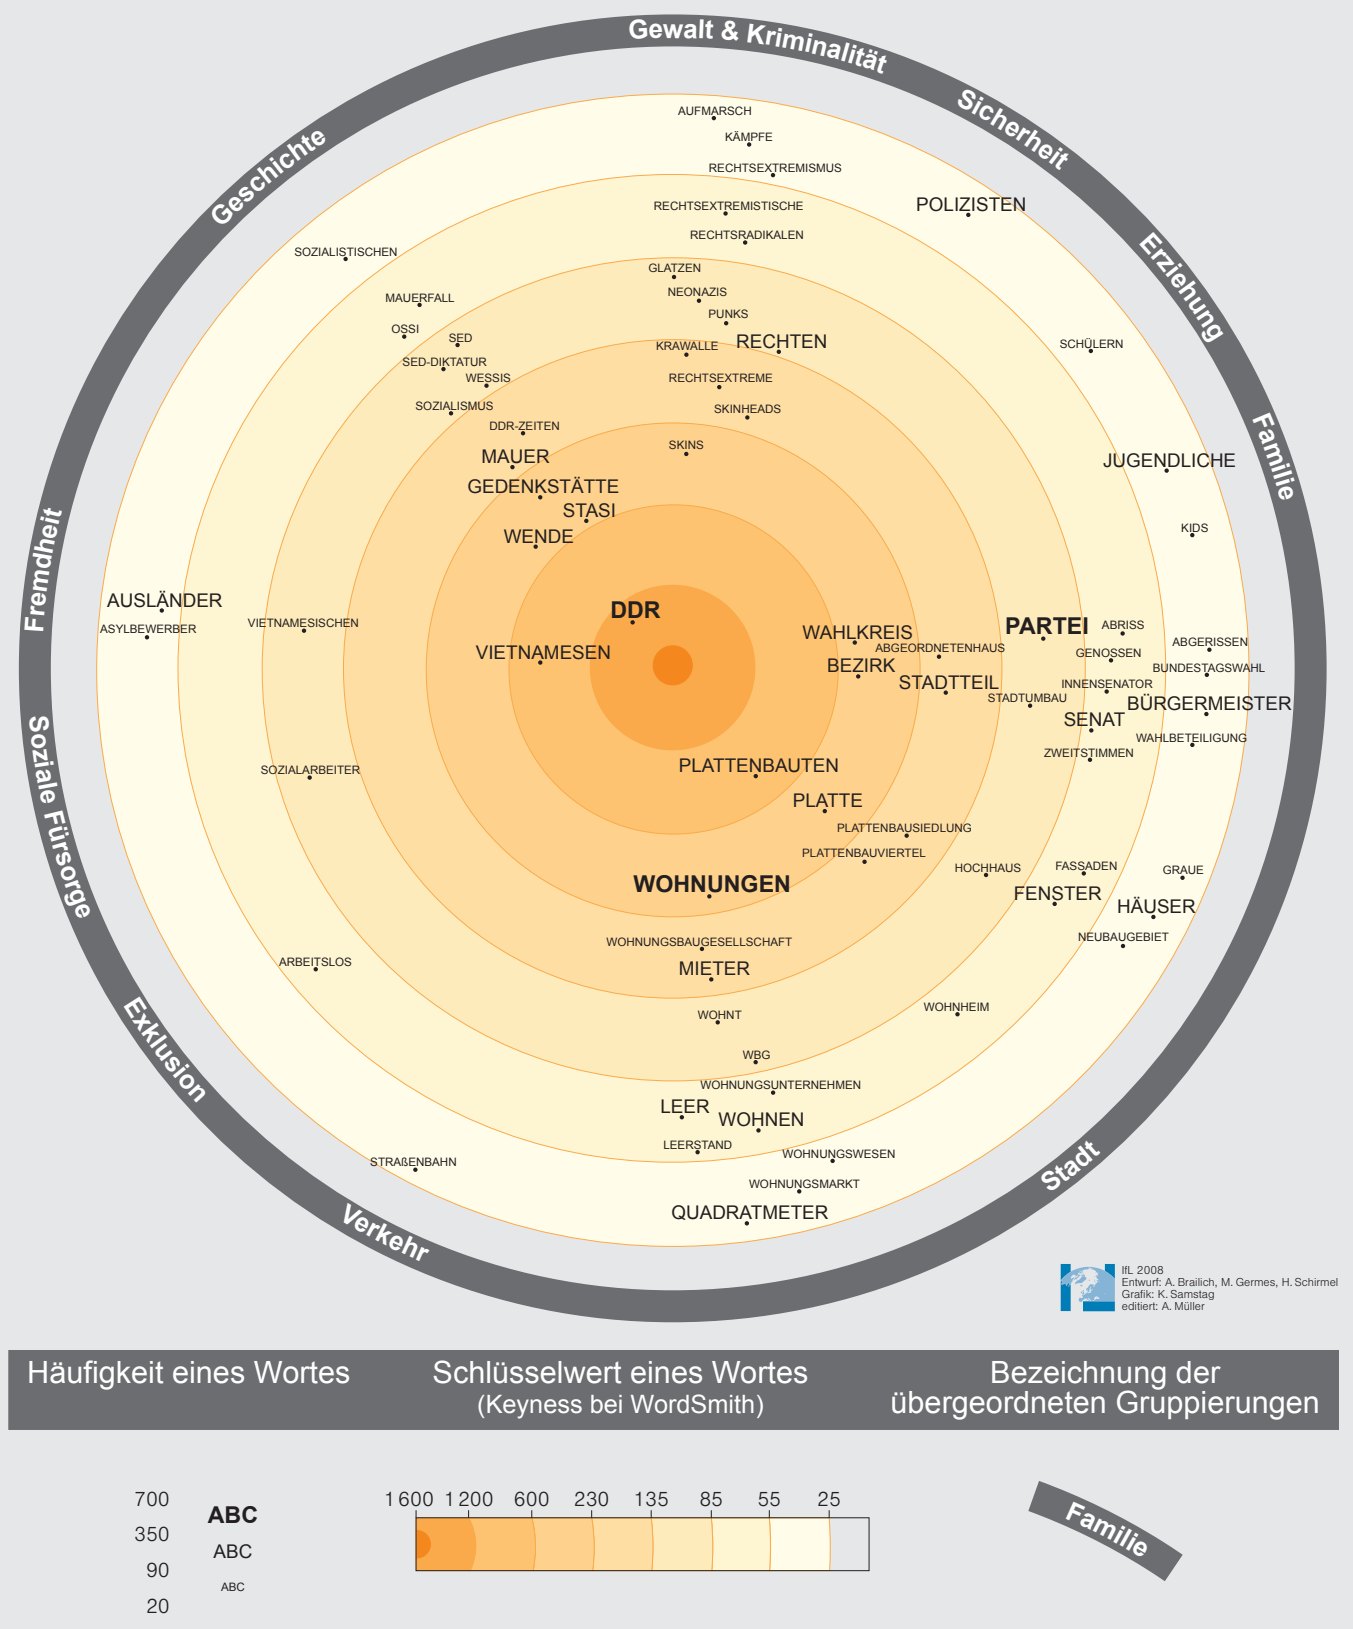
Gewalt & Kriminalität

Sicherheit

Erziehung

Familie

Stadt

Verkehr

Exklusion

Soziale Fürsorge

Fremdheit

Geschichte

AUFMARSCH
KÄMPFE
RECHTSEXTREMISMUS
RECHTSEXTREMISTISCHE
RECHTSRADIKALEN
POLIZISTEN
SOZIALISTISCHEN
GLATZEN
NEONAZIS
PUNKS
MAUERFALL
OSSI
SED
SED-DIKTATUR
WESSIS
KRAWALLE
RECHTEN
SCHÜLERN
RECHTSEXTREME
SOZIALISMUS
SKINHEADS
DDR-ZEITEN
SKINS
MAUER
JUGENDLICHE
GEDENKSTÄTTE
STASI
WENDE
KIDS
AUSLÄNDER
ASYLBEWERBER
VIETNAMESISCHEN
DDR
WAHLKREIS
PARTEI
ABRISS
ABGEORDNETENHAUS
ABGERISSEN
VIETNAMESEN
GENOSSEN
BEZIRK
BUNDESTAGSWAHL
STADTTEIL
INNENSENATOR
STADTUMBAU
BÜRGERMEISTER
SENAT
WAHLBETEILIGUNG
ZWEITSTIMMEN
SOZIALARBEITER
PLATTENBAUTEN
PLATTE
PLATTENBAUSIEDLUNG
PLATTENBAUVIERTEL
HOCHHAUS
FASSADEN
GRAUE
WOHNUNGEN
FENSTER
HÄUSER
NEUBAUGEBIET
WOHNUNGSBAUGESELLSCHAFT
ARBEITSLOS
MIETER
WOHNHEIM
WOHNT
WBG
WOHNUNGSUNTERNEHMEN
LEER
WOHNEN
LEERSTAND
STRAßENBAHN
WOHNUNGSWESEN
WOHNUNGSMARKT
QUADRATMETER

IfL 2008
Entwurf: A. Brailich, M. Germes, H. Schirmel
Grafik: K. Samstag
editiert: A. Müller

Häufigkeit eines Wortes

Schlüsselwert eines Wortes
(Keyness bei WordSmith)

Bezeichnung der übergeordneten Gruppierungen

700 ABC
350 ABC
90 ABC
20

1 600 1 200 600 230 135 85 55 25

Familie